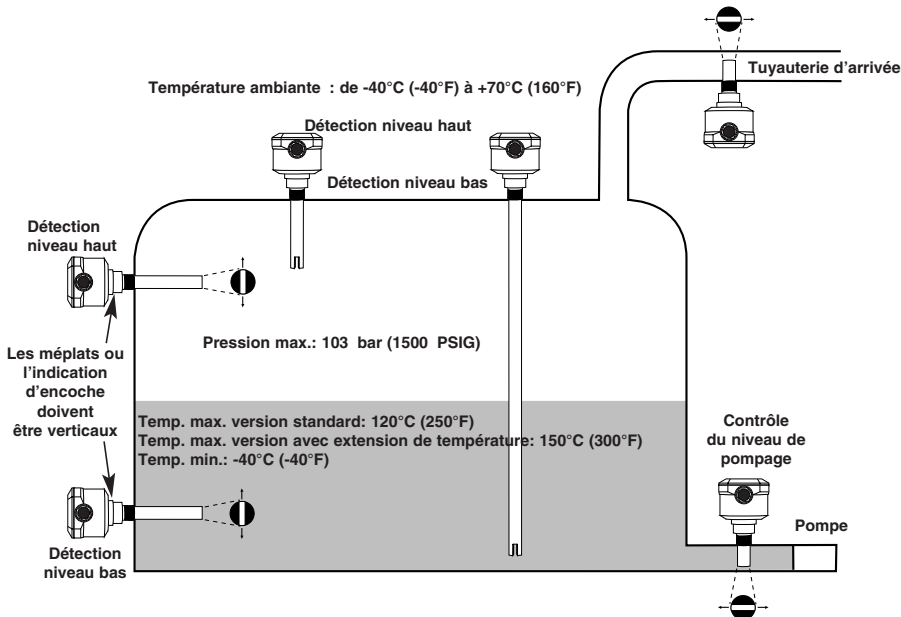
Température ambiante : de -40°C (-40°F) à +70°C (160°F)

Tuyauterie d'arrivée

Détection niveau haut

Détection niveau bas

Détection niveau haut

Les méplats ou l'indication d'encoche doivent être verticaux

Pression max.: 103 bar (1500 PSIG)

Temp. max. version standard: 120°C (250°F)
Temp. max. version avec extension de température: 150°C (300°F)
Temp. min.: -40°C (-40°F)

Contrôle du niveau de pompage

Pompe

Détection niveau bas